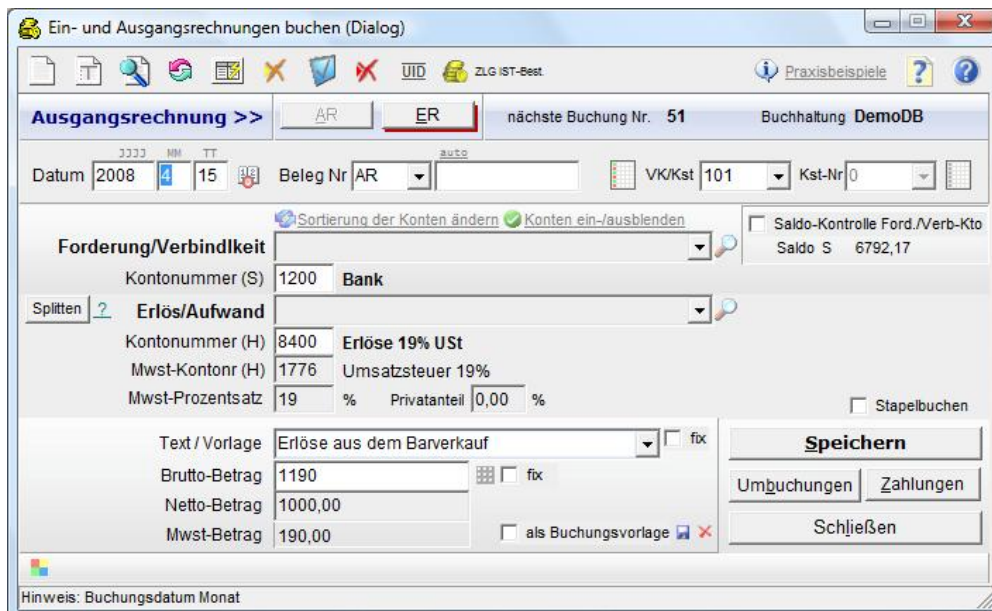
Ein- und Ausgangsrechnungen buchen (Dialog)

UID ZLG IST-Best.

Praxisbeispiele ? ?

Ausgangsrechnung >> AR ER nächste Buchung Nr. 51 Buchhaltung DemoDB

JJJJ MM TT auto

Datum 2008 4 15 Beleg Nr AR VK/Kst 101 Kst-Nr 0

Sortierung der Konten ändern Konten ein-/ausblenden

Saldo-Kontrolle Ford./Verb-Kto

Saldo S 6792,17

Forderung/Verbindlkeit

Kontonummer (S) 1200 Bank

Splitten ? Erlös/Aufwand

Kontonummer (H) 8400 Erlöse 19% USt

Mwst-Kontonr (H) 1776 Umsatzsteuer 19%

Mwst-Prozentsatz 19 % Privatanteil 0,00 %

Stapelbuchen

Text / Vorlage Erlöse aus dem Barverkauf fix

Speichern

Brutto-Betrag 1190 fix

Umbuchungen Zahlungen

Netto-Betrag 1000,00

Schließen

Mwst-Betrag 190,00 als Buchungsvorlage

Hinweis: Buchungsdatum Monat